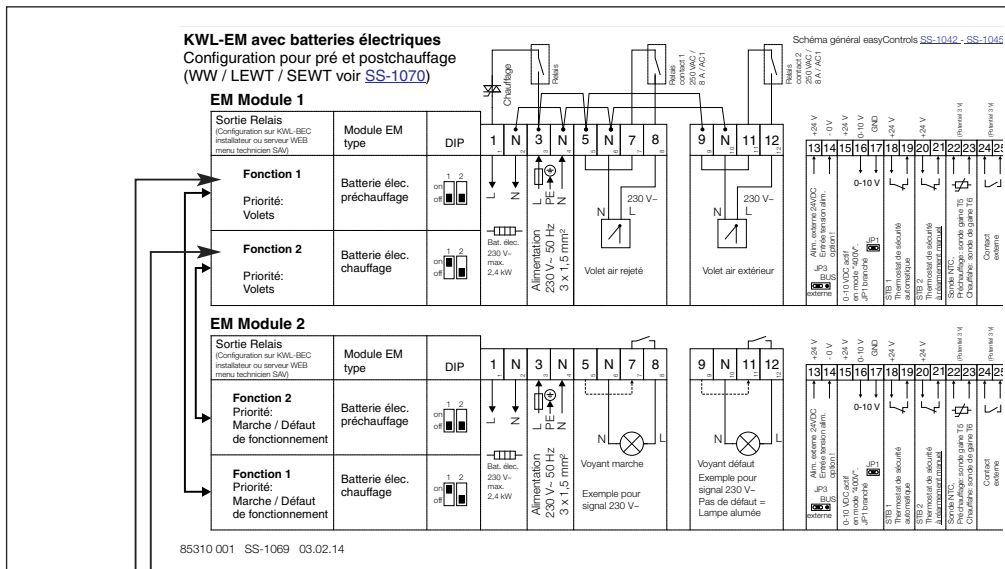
**KWL-EM avec batteries électriques**
Configuration pour pré et postchauffage
(WW / LEWT / SEWT voir SS-1070)

Schéma général easyControls SS-1042 - SS-1045

**EM Module 1**

Chauffage
Relais
Relais contact 1 250 VAC / 8 A / AC1
Relais contact 2 250 VAC / 8 A / AC1

| Sortie Relais (Configuration sur KWL-BEC installateur ou serveur WEB menu technicien SAV) | Module EM type | DIP |
|---|---|---|
| **Fonction 1** Priorité: Volets | Batterie élec. préchauffage | on off 1 2 |
| **Fonction 2** Priorité: Volets | Batterie élec. chauffage | on off 1 2 |

1 N 3 N 5 N 7 8 9 N 11 12

L N L PE N

Bat. élec. 230 V~ max. 2,4 kW

Alimentation 230 V~ 50 Hz 3 x 1,5 mm²

230 V~
N L
Volet air rejeté
N L
Volet air extérieur

+24 V - 0 V +24 V 0-10 V GND +24 V +24 V

13 14 15 16 17 18 19 20 21 22 23 24 25

0-10 V

Alim. externe 24VDC Entrée tension alim. option!
JP3 BUS externe
0-10 VDC actif en mode "400V", JP1 branché
JP1
STB 1 Thermostat de sécurité automatique
STB 2 Thermostat de sécurité à réarmement manuel
Sonde NTC Préchauffage: sonde gaine T5 Chauffage: sonde de gaine T6
Contact externe

**EM Module 2**

| Sortie Relais (Configuration sur KWL-BEC installateur ou serveur WEB menu technicien SAV) | Module EM type | DIP |
|---|---|---|
| **Fonction 2** Priorité: Marche / Défaut de fonctionnement | Batterie élec. préchauffage | on off 1 2 |
| **Fonction 1** Priorité: Marche / Défaut de fonctionnement | Batterie élec. chauffage | on off 1 2 |

1 N 3 N 5 N 7 8 9 N 11 12

L N L PE N

Bat. élec. 230 V~ max. 2,4 kW

Alimentation 230 V~ 50 Hz 3 x 1,5 mm²

N L
Voyant marche
Exemple pour signal 230 V~
N L
Voyant défaut
Exemple pour signal 230 V~
Pas de défaut = Lampe alumée

+24 V - 0 V +24 V 0-10 V GND +24 V +24 V

13 14 15 16 17 18 19 20 21 22 23 24 25

0-10 V

Alim. externe 24VDC Entrée tension alim. option!
JP3 BUS externe
0-10 VDC actif en mode "400V", JP1 branché
JP1
STB 1 Thermostat de sécurité automatique
STB 2 Thermostat de sécurité à réarmement manuel
Sonde NTC Préchauffage: sonde gaine T5 Chauffage: sonde de gaine T6
Contact externe

85310 001 SS-1069 03.02.14